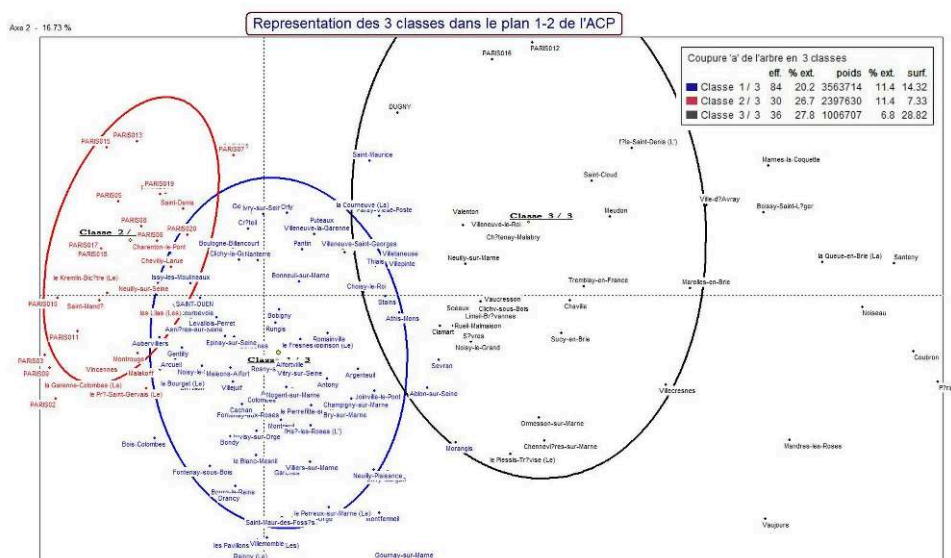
Representation des 3 classes dans le plan 1-2 de l'ACP

Axe 2 - 16.73 %

Coupure 'a' de l'arbre en 3 classes

| | eff. | % ext. | poids | % ext. | surf. |
|---|---|---|---|---|---|
| Classe 1 / 3 | 84 | 20.2 | 3563714 | 11.4 | 14.32 |
| Classe 2 / 3 | 30 | 26.7 | 2397630 | 11.4 | 7.33 |
| Classe 3 / 3 | 36 | 27.8 | 1006707 | 6.8 | 28.82 |

PARIS016 PARIS012

DUGNY

PARIS015 PARIS013 PARIS007 PARIS005 PARIS019 Saint-Denis PARIS003 PARIS020 Classe 2 / PARIS017 Charenton-le-Pont PARIS018 Chevilly-Larue Le Kremlin-Bic?tre (Le) PARIS010 Saint-Mand? PARIS011 PARIS003 PARIS009 Vincennes Montrouge Malakoff La Garenne-Colombes (Le) Le Pr?-Saint-Gervais (Le) PARIS02

Saint-Maurice Courbevoie Orly Cr?teil Boulogne-Billancourt Clichy-la-Garenne Puteaux Villeneuve-la-Garenne Pantin Villeneuve-Saint-Georges Issy-les-Moulineaux Neuilly-sur-Seine Bonneuil-sur-Marne Villeneuve Thiais Villepinte Choisy-le-Roi SAINT-OUEN Les Lilas (Le) Levallois-Perret Aubervilliers Epinay-sur-Seine Gentilly Arcueil Noisy-le-Sec Maisons-Alfort Le Bourget (Le) Villejuif Bobigny Rungis Romainville Le Fresnes Classe 1 / 3 Rosny Vitry-sur-Seine Antony Argenteuil Joinville-le-Pont Champigny-sur-Marne Bry-sur-Marne Le Perreux-sur-Marne Cachan Fontenay-aux-Roses Montreuil L'Ha?-les-Roses (L') Ivry-sur-Orge Bondy Le Blanc-Mesnil Villiers-sur-Marne Bois-Colombes Fontenay-sous-Bois Neuilly-Plaisance Drancy Saint-Maur-des-Fosses Le Perreux-sur-Marne (Le) Montfermeil Les Pavillons Villemomble Les Gournay-sur-Marne

La Courneuve (Le) Valenton Villeneuve-le-Roi Classe 3 / 3 Ch?tenay-Malabry Neuilly-sur-Marne Stains Athis-Mons Vaucresson Sceaux Clichy-sous-Bois Limeil-Br?vannes Rueil-Malmaison Clamart S?vres Noisy-le-Grand Sevran Ablon-sur-Seine Morangis Le Plessis-Tr?vise (Le) Ormesson-sur-Marne Chennevi?res-sur-Marne

Saint-Cloud Meudon Chaville Sucy-en-Brie Tremblay-en-France Villecresnes

L'?le-Saint-Denis (L') Marnes-la-Coquette Ville-d'Avray Boissy-Saint-L?ger La Queue-en-Brie (Le) Santeny Marolles-en-Brie Noiseau Coubron Mandres-les-Roses Vaujours P?ris